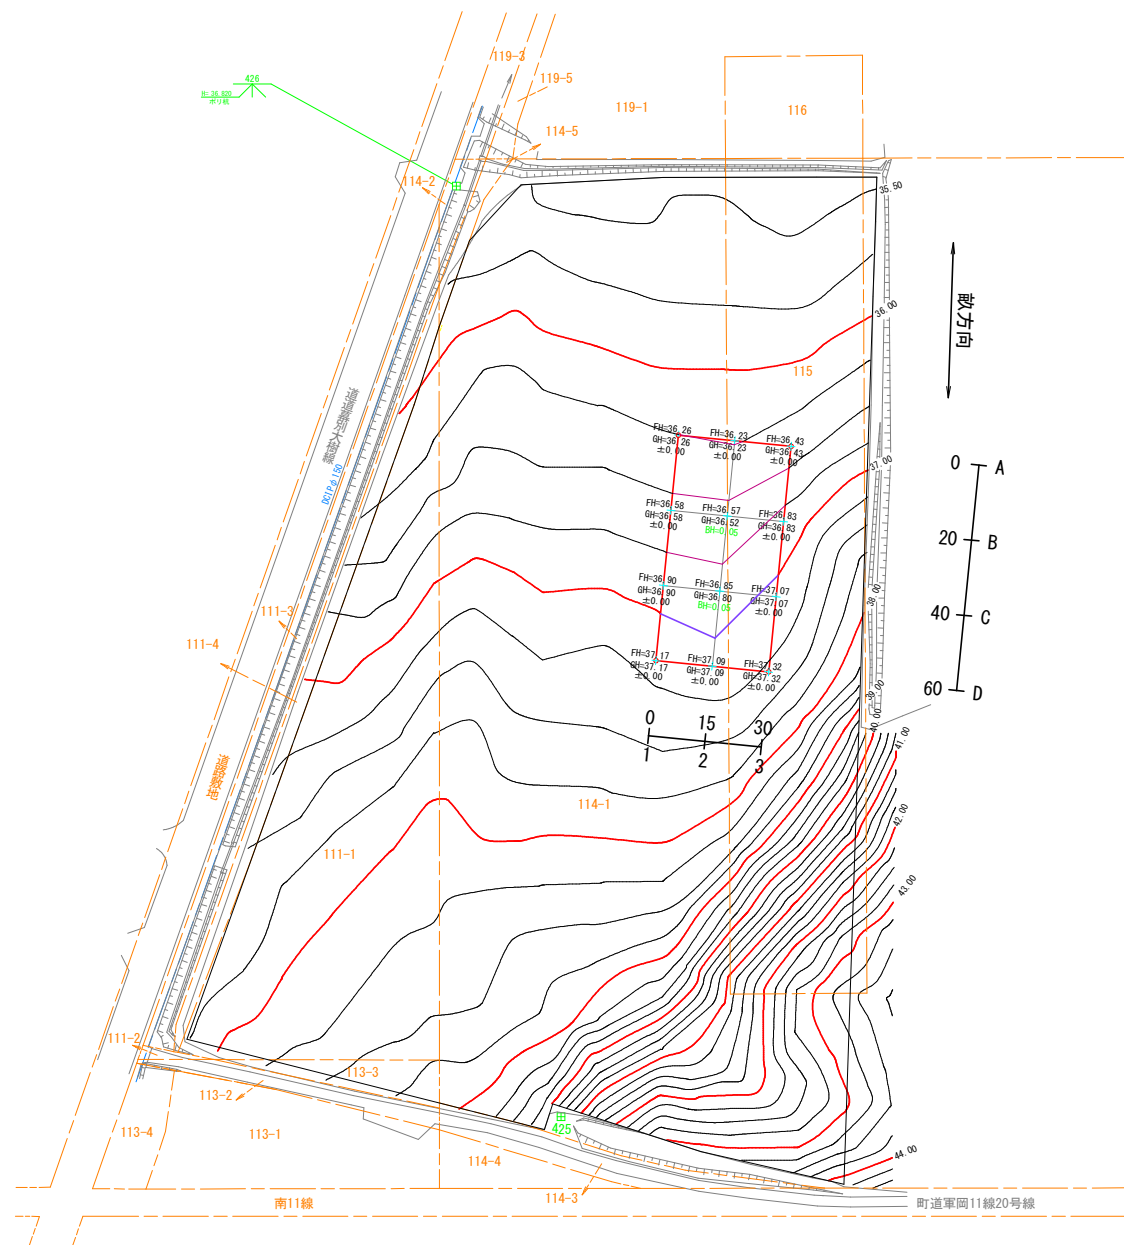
426
H=36.820
ボリ杭

119-3
119-5
119-1
116
114-5
114-2
35.50
畝方向
36.00
115
FH=36.26
GH=36.26
±0.00
FH=36.23
GH=36.23
±0.00
FH=36.43
GH=36.43
±0.00
37.00
FH=36.58
GH=36.58
±0.00
FH=36.57
GH=36.52
BH=0.05
FH=36.83
GH=36.83
±0.00
0
A
20
B
40
C
60
D
FH=36.90
GH=36.90
±0.00
FH=36.85
GH=36.80
BH=0.05
FH=37.07
GH=37.07
±0.00
38.00
FH=37.17
GH=37.17
±0.00
FH=37.09
GH=37.09
±0.00
FH=37.32
GH=37.32
±0.00
39.00
40.00
41.00
42.00
43.00
44.00
0
15
30
1
2
3
111-3
111-4
114-1
111-1
111-2
113-3
113-2
113-4
113-1
425
114-4
114-3
南11線
町道軍岡11線20号線
DCIP φ150